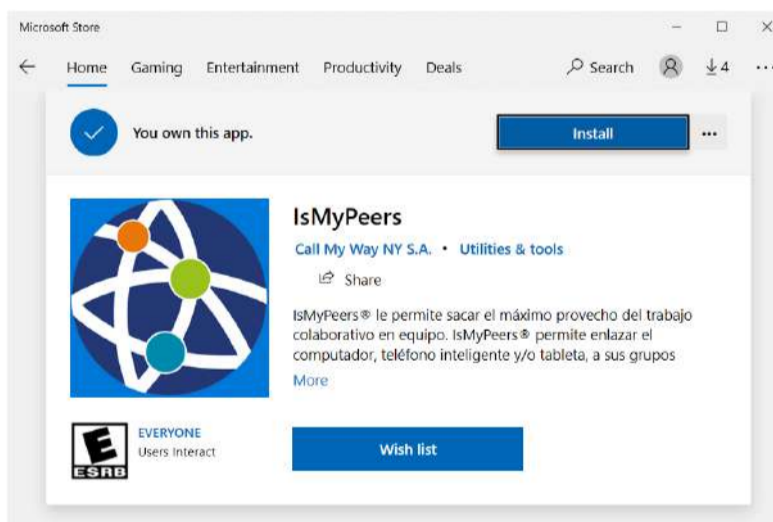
Microsoft Store

Home Gaming Entertainment Productivity Deals Search 4 ...

You own this app.

Install

...

IsMyPeers

Call My Way NY S.A. • Utilities & tools

Share

IsMyPeers® le permite sacar el máximo provecho del trabajo colaborativo en equipo. IsMyPeers® permite enlazar el computador, teléfono inteligente y/o tableta, a sus grupos

More

E
ESRB

EVERYONE
Users Interact

Wish list